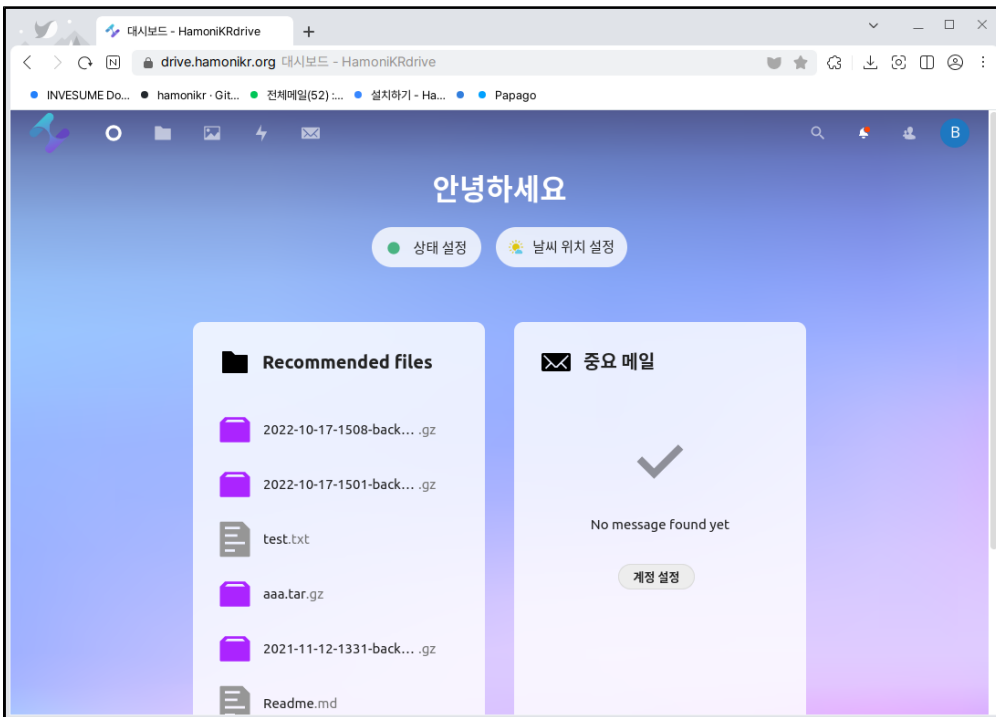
대시보드 - HamoniKRdrive

drive.hamonikr.org 대시보드 - HamoniKRdrive

INVESUME Do... hamonikr · Git... 전체메일(52) :... 설치하기 - Ha... Papago

B

안녕하세요

상태 설정 날씨 위치 설정

Recommended files

2022-10-17-1508-back... .gz

2022-10-17-1501-back... .gz

test.txt

aaa.tar.gz

2021-11-12-1331-back... .gz

Readme.md

중요 메일

No message found yet

계정 설정